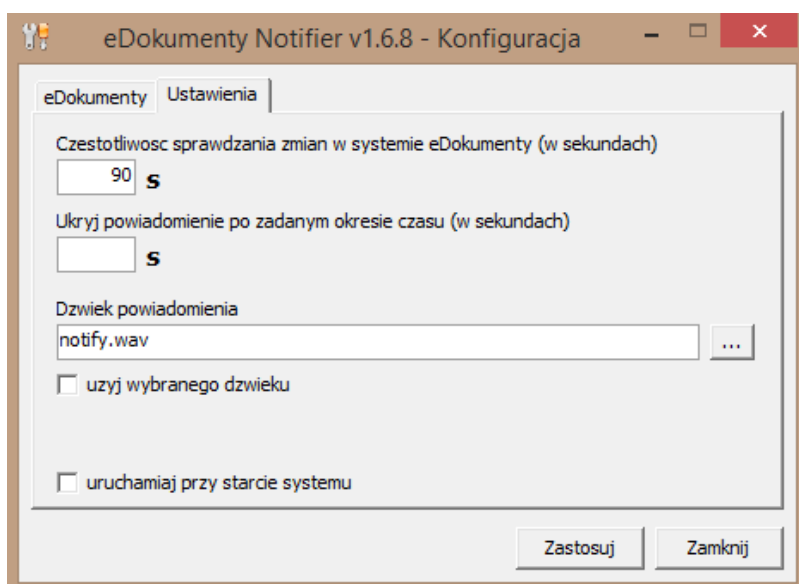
eDokumenty Notifier v1.6.8 - Konfiguracja

eDokumenty
Ustawienia

Czestotliwosc sprawdzania zmian w systemie eDokumenty (w sekundach)
90 s

Ukryj powiadomienie po zadanym okresie czasu (w sekundach)
s

Dzwiek powiadomienia
notify.wav
...
uzyj wybranego dzwieku

uruchamiaj przy starcie systemu

Zastosuj
Zamknij